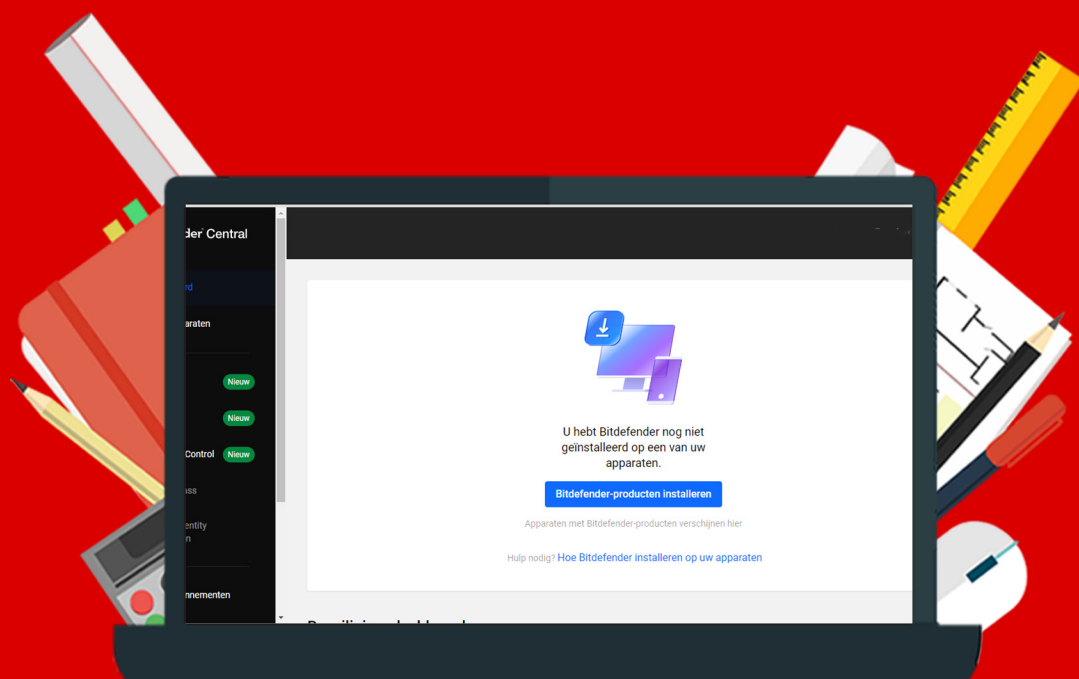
der Central

rd

araten

Nieuw

Nieuw

Control Nieuw

ss

entity
n

nnementen

U hebt Bitdefender nog niet geïnstalleerd op een van uw apparaten.

Bitdefender-producten installeren

Apparaten met Bitdefender-producten verschijnen hier

Hulp nodig? Hoe Bitdefender installeren op uw apparaten

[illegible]